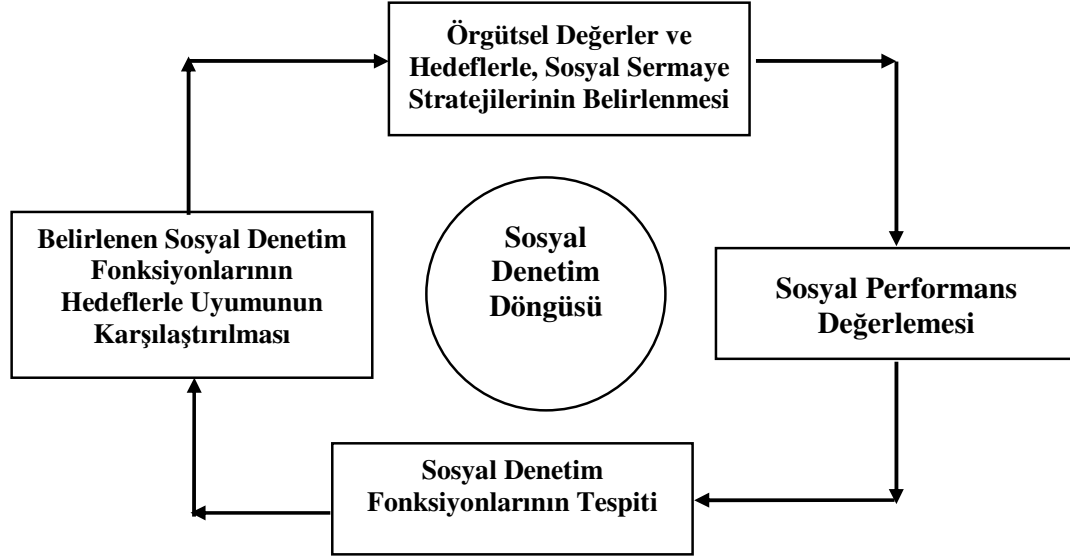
Örgütsel Değerler ve Hedeflerle, Sosyal Sermaye Stratejilerinin Belirlenmesi

Belirlenen Sosyal Denetim Fonksiyonlarının Hedeflerle Uyumunun Karşılaştırılması

Sosyal Denetim Döngüsü

Sosyal Performans Değerlemesi

Sosyal Denetim Fonksiyonlarının Tespiti